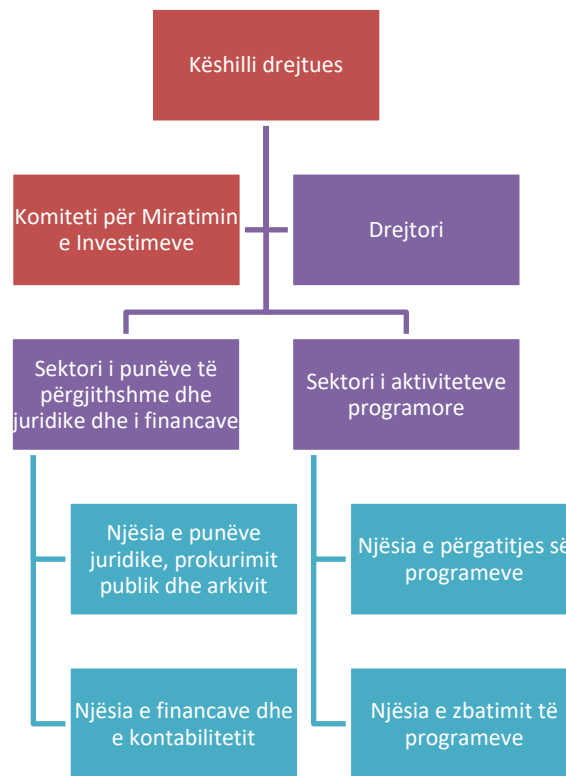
Këshilli drejtues

Komiteti për Miratimin e Investimeve

Drejtori

Sektori i punëve të përgjithshme dhe juridike dhe i financave

Sektori i aktiviteteve programore

Njësia e punëve juridike, prokurimit publik dhe arkivit

Njësia e financave dhe e kontabilitetit

Njësia e përgatitjes së programeve

Njësia e zbatimit të programeve